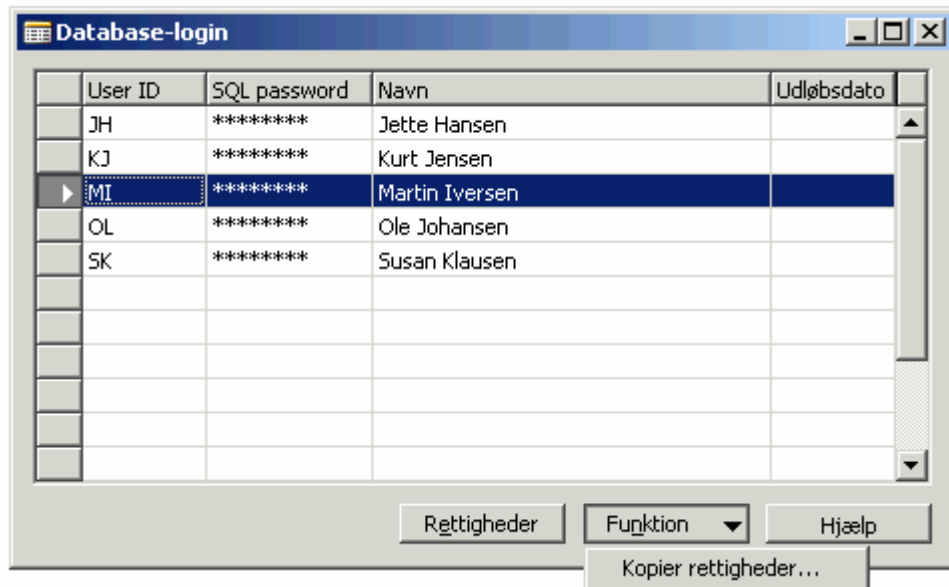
Database-login

| User ID | SQL password | Navn | Udløbsdato |
|---|---|---|---|
| JH | ******** | Jette Hansen | |
| KJ | ******** | Kurt Jensen | |
| MI | ******** | Martin Iversen | |
| OL | ******** | Ole Johansen | |
| SK | ******** | Susan Klausen | |

Rettigheder
Funktion
Hjælp
Kopier rettigheder...